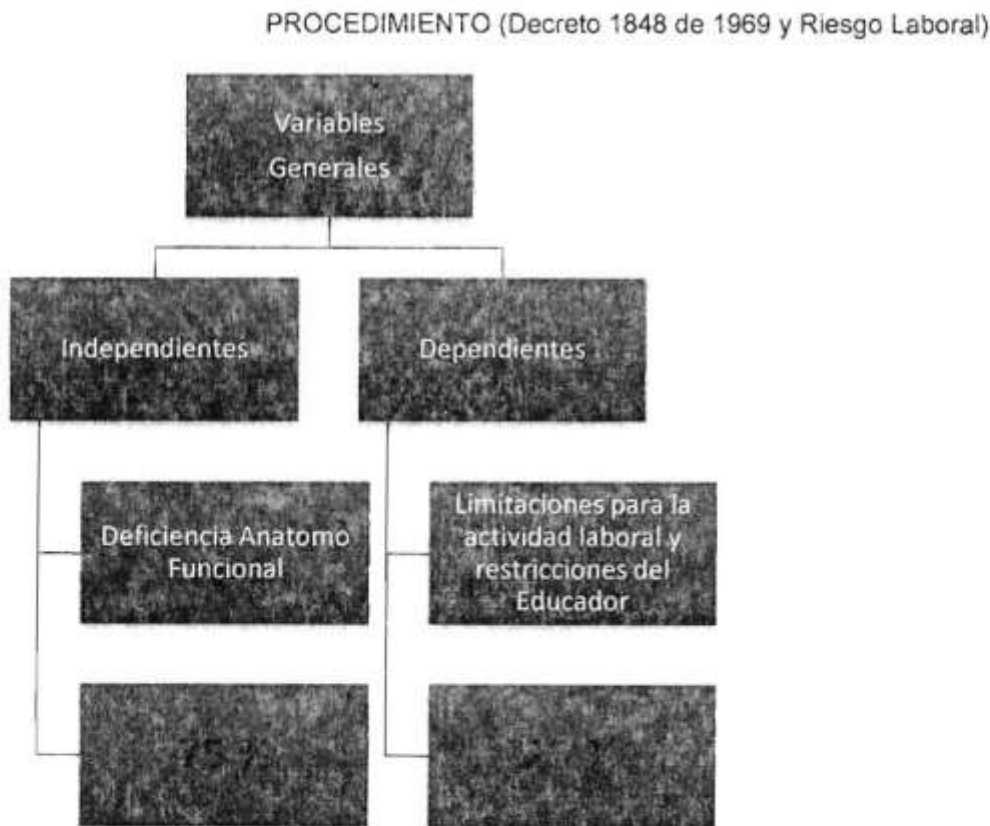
PROCEDIMIENTO (Decreto 1848 de 1969 y Riesgo Laboral)

Variables Generales

Independientes

Dependientes

Deficiencia Anatomo Funcional

Limitaciones para la actividad laboral y restricciones del Educador

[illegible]

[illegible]